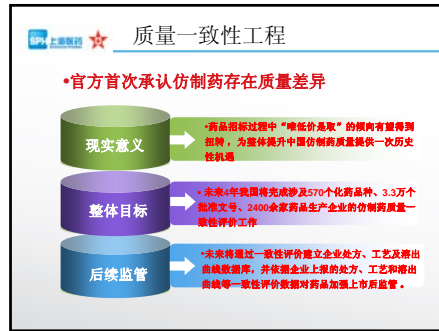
SPH 上海医药

质量一致性工程

•官方首次承认仿制药存在质量差异

现实意义

•药品招标过程中"唯低价是取"的倾向有望得到扭转，为整体提升中国仿制药质量提供一次历史性机遇

整体目标

•未来4年我国将完成涉及570个化药品种、3.3万个批准文号、2400余家药品生产企业的仿制药质量一致性评价工作

后续监管

•未来将通过一致性评价建立企业处方、工艺及溶出曲线数据库，并依据企业上报的处方、工艺和溶出曲线等一致性评价数据对药品加强上市后监管。